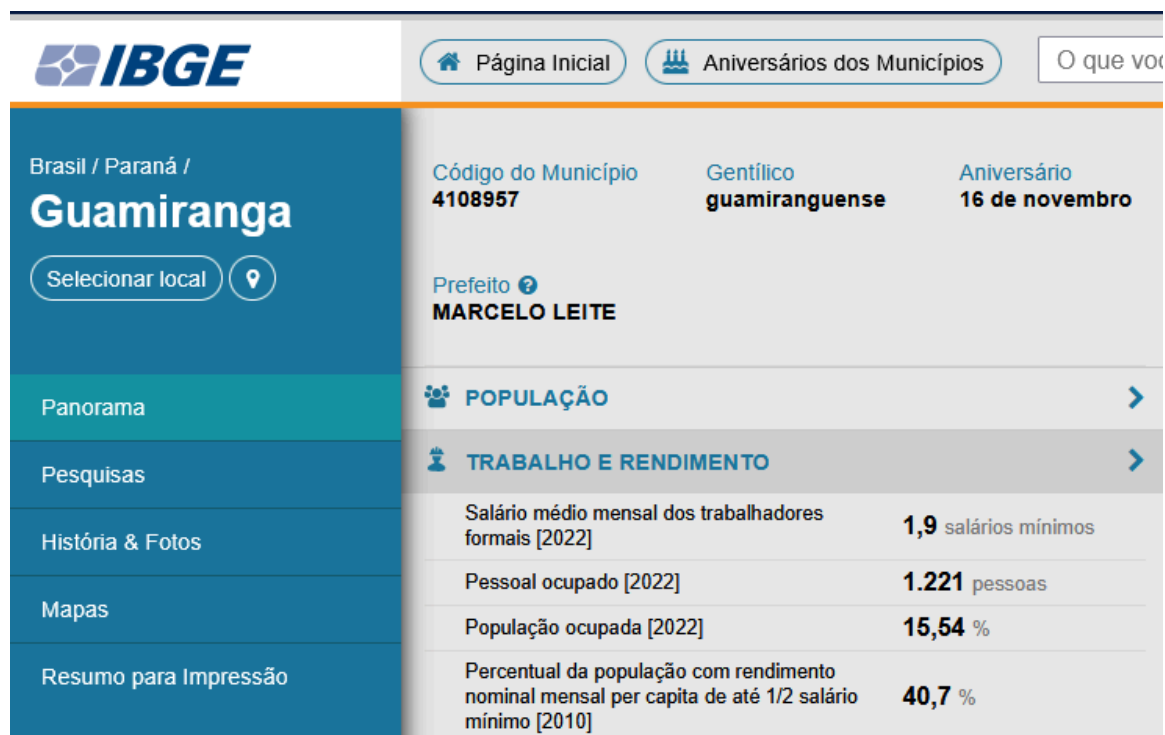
IBGE

Página Inicial

Aniversários dos Municípios

O que voc

Brasil / Paraná /
Guamiranga

Selecionar local

Panorama

Pesquisas

História & Fotos

Mapas

Resumo para Impressão

Código do Município
4108957

Gentílico
guamiranguense

Aniversário
16 de novembro

Prefeito
MARCELO LEITE

POPULAÇÃO

TRABALHO E RENDIMENTO

| | |
|---|---|
| Salário médio mensal dos trabalhadores formais [2022] | 1,9 salários mínimos |
| Pessoal ocupado [2022] | 1.221 pessoas |
| População ocupada [2022] | 15,54 % |
| Percentual da população com rendimento nominal mensal per capita de até 1/2 salário mínimo [2010] | 40,7 % |